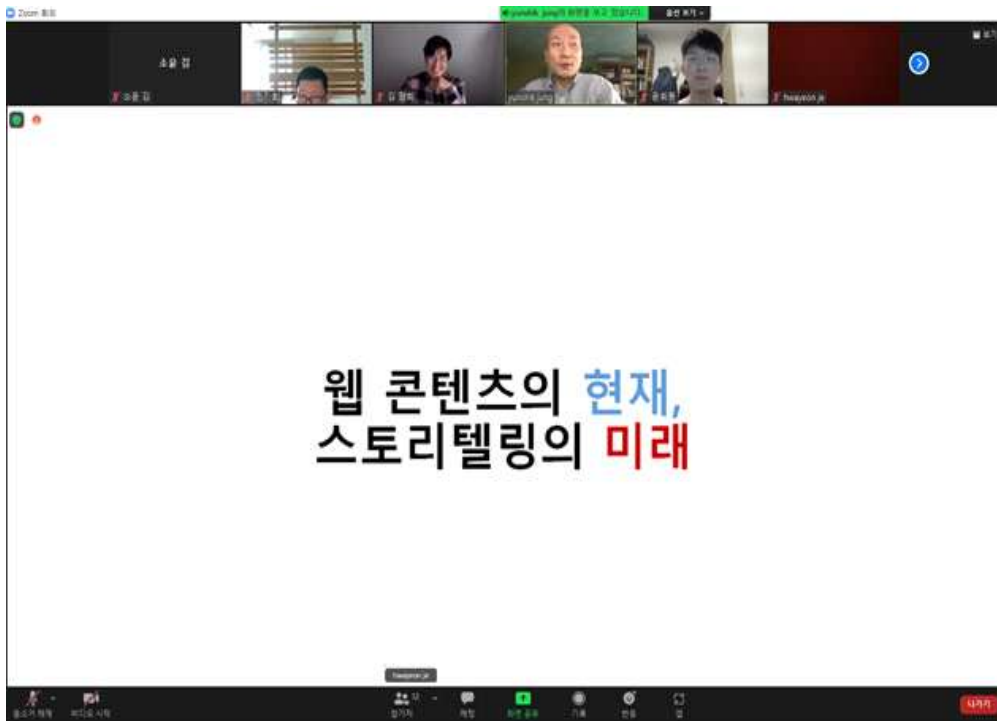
Zoom 회의

yunshik jung의 화면을 보고 있습니다 옵션 보기

소윤 김

소윤 김

김 정희

yunshik jung

hwayeon.je

웹 콘텐츠의 현재,
스토리텔링의 미래

hwayeon.je

음소거 해제 비디오 시작 참가자 12 채팅 화면 공유 기록 반응 앱 나가기